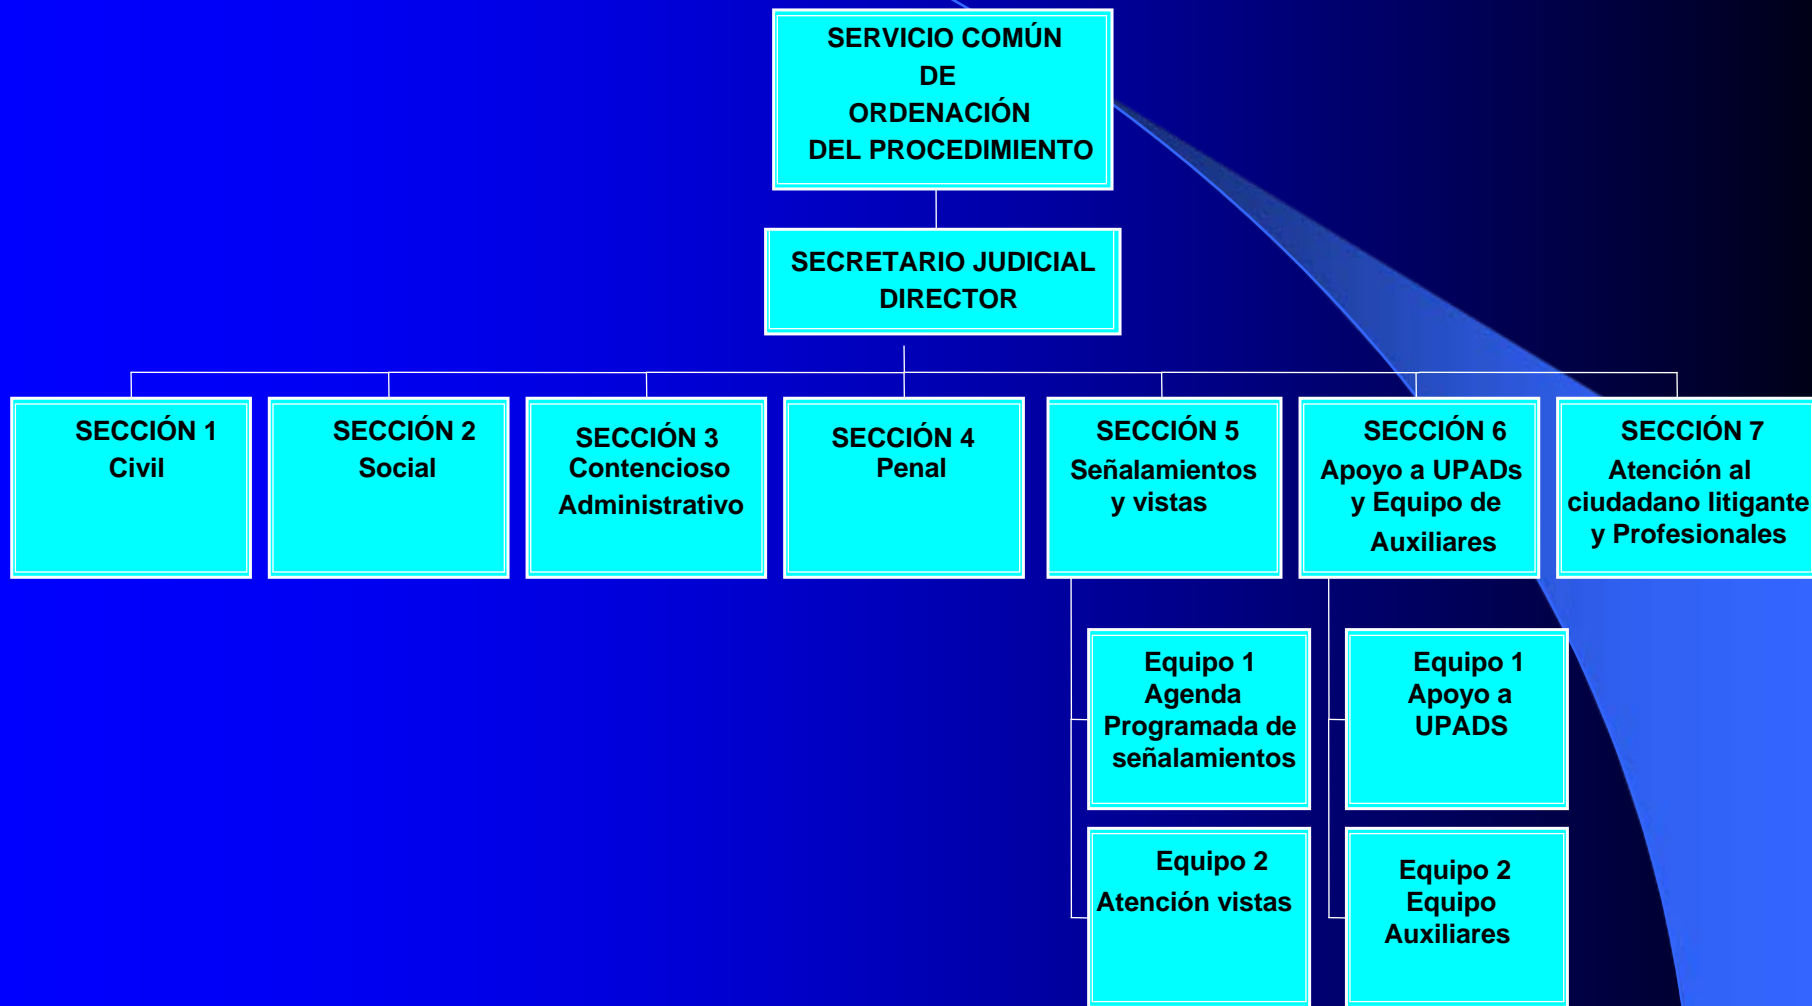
SERVICIO COMÚN DE ORDENACIÓN DEL PROCEDIMIENTO

SECRETARIO JUDICIAL DIRECTOR

SECCIÓN 1 Civil

SECCIÓN 2 Social

SECCIÓN 3 Contencioso Administrativo

SECCIÓN 4 Penal

SECCIÓN 5 Señalamientos y vistas

SECCIÓN 6 Apoyo a UPADs y Equipo de Auxiliares

SECCIÓN 7 Atención al ciudadano litigante y Profesionales

Equipo 1 Agenda Programada de señalamientos

Equipo 2 Atención vistas

Equipo 1 Apoyo a UPADS

Equipo 2 Equipo Auxiliares